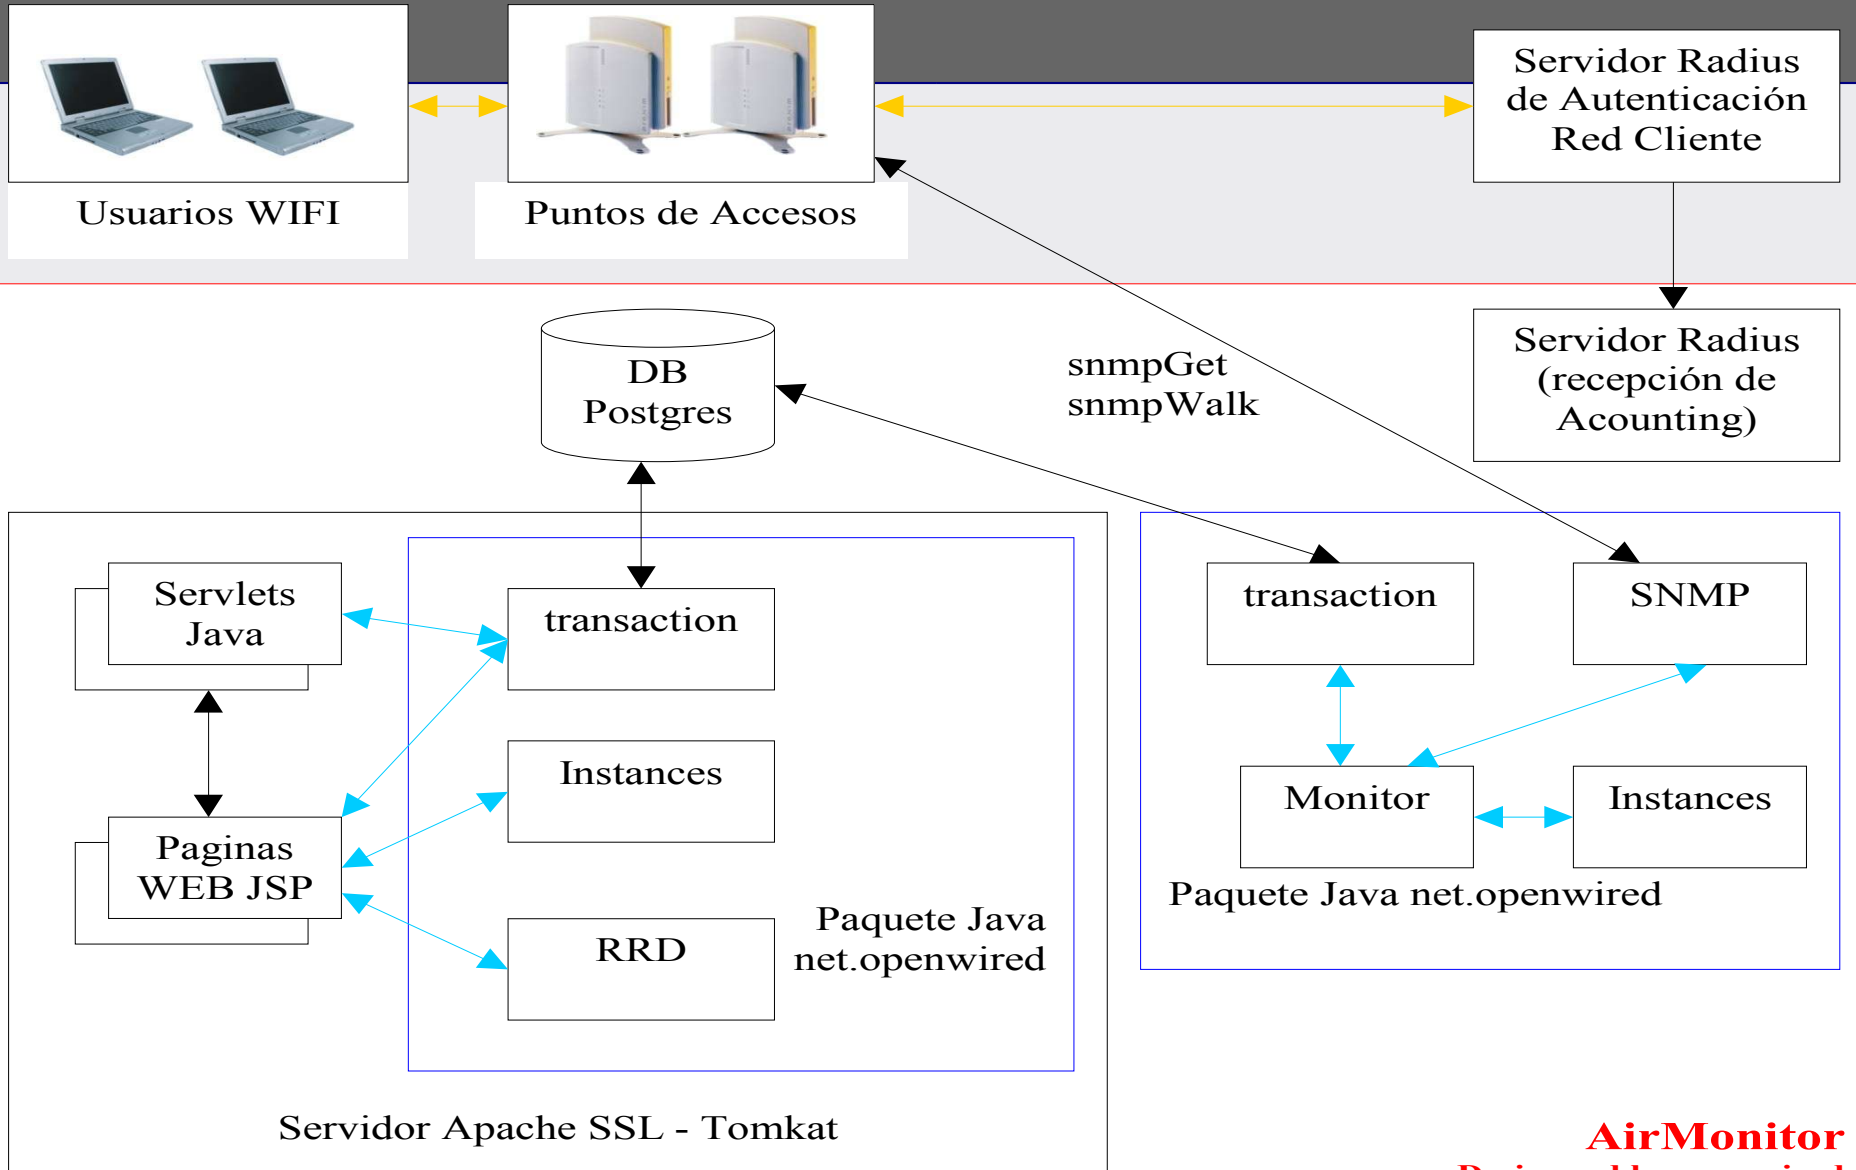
Usuarios WIFI

Puntos de Accesos

Servidor Radius de Autenticación Red Cliente

Servidor Radius (recepción de Acounting)

DB Postgres

snmpGet snmpWalk

Servlets Java

transaction

Paginas WEB JSP

Instances

RRD

Paquete Java net.openwired

Servidor Apache SSL - Tomkat

transaction

SNMP

Monitor

Instances

Paquete Java net.openwired

AirMonitor

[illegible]